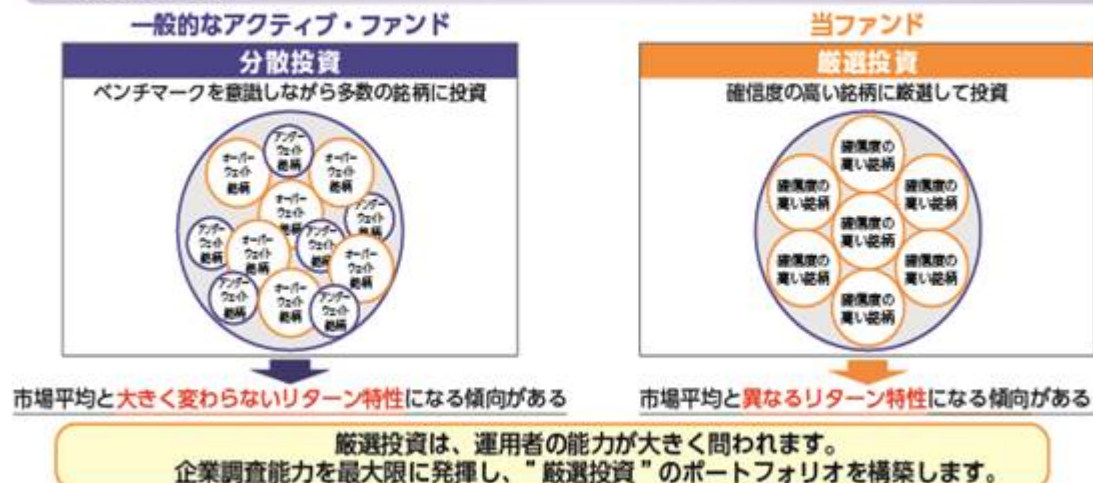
一般的なアクティブ・ファンド

分散投資

ベンチマークを意識しながら多数の銘柄に投資

アンダーウェイト銘柄

オーバーウェイト銘柄

オーバーウェイト銘柄

オーバーウェイト銘柄

アンダーウェイト銘柄

アンダーウェイト銘柄

アンダーウェイト銘柄

オーバーウェイト銘柄

オーバーウェイト銘柄

アンダーウェイト銘柄

オーバーウェイト銘柄

アンダーウェイト銘柄

アンダーウェイト銘柄

市場平均と大きく変わらないリターン特性になる傾向がある

当ファンド

厳選投資

確信度の高い銘柄に厳選して投資

確信度の高い銘柄

確信度の高い銘柄

確信度の高い銘柄

確信度の高い銘柄

確信度の高い銘柄

確信度の高い銘柄

確信度の高い銘柄

市場平均と異なるリターン特性になる傾向がある

厳選投資は、運用者の能力が大きく問われます。
企業調査能力を最大限に発揮し、"厳選投資"のポートフォリオを構築します。